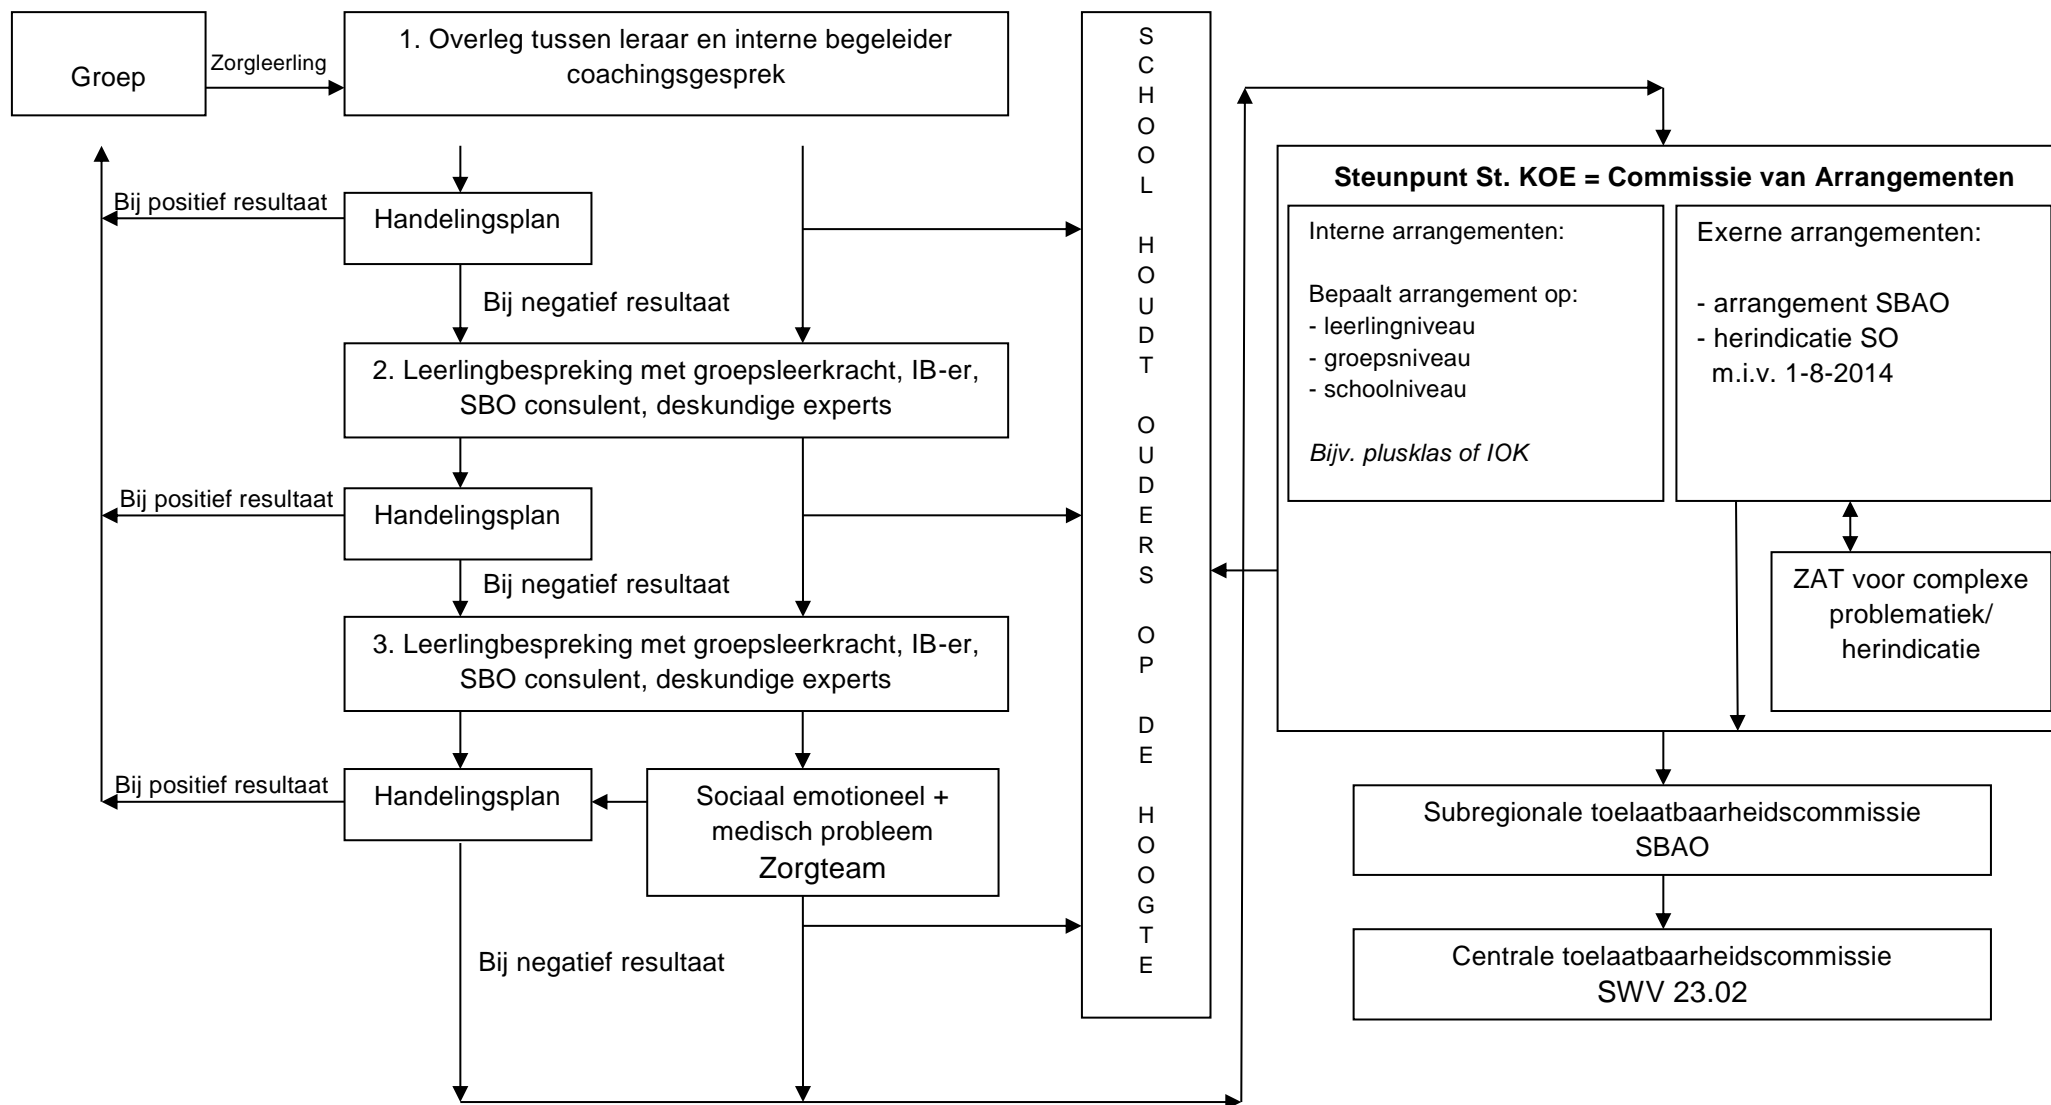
Groep

Zorgleerling

1. Overleg tussen leraar en interne begeleider coachingsgesprek

Bij positief resultaat

Handelingsplan

Bij negatief resultaat

2. Leerlingbespreking met groepsleerkracht, IB-er, SBO consulent, deskundige experts

Bij positief resultaat

Handelingsplan

Bij negatief resultaat

3. Leerlingbespreking met groepsleerkracht, IB-er, SBO consulent, deskundige experts

Bij positief resultaat

Handelingsplan

Sociaal emotioneel + medisch probleem
Zorgteam

Bij negatief resultaat

S C H O O L H O U D T O U D E R S O P D E H O O G T E

**Steunpunt St. KOE = Commissie van Arrangementen**

Interne arrangementen:

Bepaalt arrangement op:
- leerlingniveau
- groepsniveau
- schoolniveau

*Bijv. plusklas of IOK*

Exerne arrangementen:

- arrangement SBAO
- herindicatie SO
m.i.v. 1-8-2014

ZAT voor complexe problematiek/ herindicatie

Subregionale toelaatbaarheidscommissie SBAO

Centrale toelaatbaarheidscommissie SWV 23.02